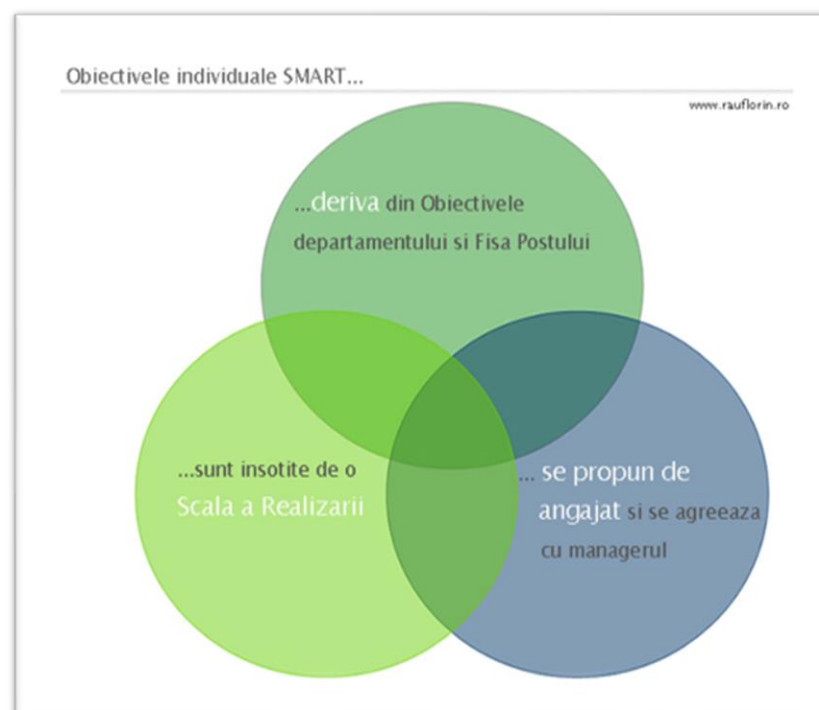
Obiectivele individuale SMART...

www.rauflorin.ro

...deriva din Obiectivele departamentului si Fisa Postului

...sunt insotite de o Scala a Realizarii

... se propun de angajat si se agreeaza cu managerul